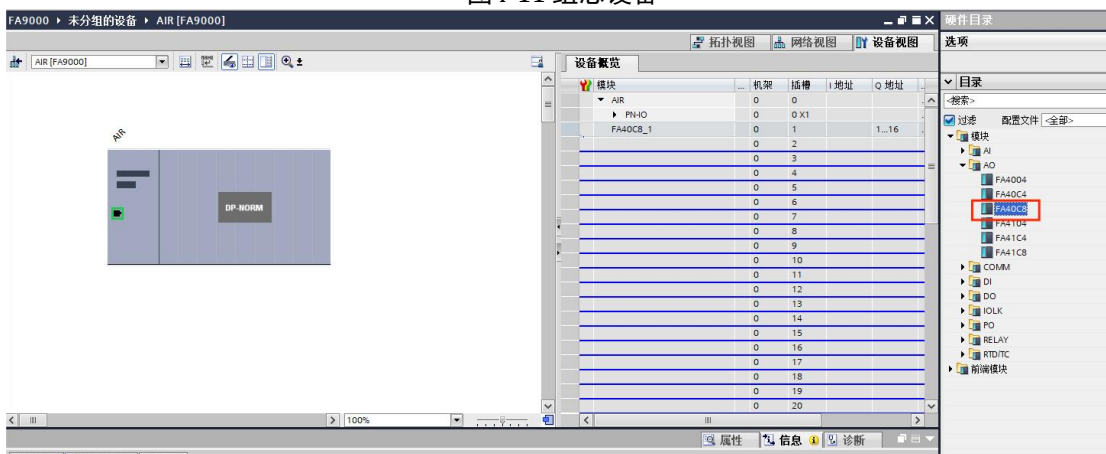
FA9000 ▸ 未分组的设备 ▸ AIR [FA9000]

硬件目录

拓扑视图 网络视图 设备视图

选项

AIR [FA9000]

100%

设备概览

| 模块 | 机架 | 插槽 | I 地址 | Q 地址 |
|---|---|---|---|---|
| ▼ AIR | 0 | 0 | | |
| ▸ PN-IO | 0 | 0 X1 | | |
| FA40C8_1 | 0 | 1 | | 1...16 |
| | 0 | 2 | | |
| | 0 | 3 | | |
| | 0 | 4 | | |
| | 0 | 5 | | |
| | 0 | 6 | | |
| | 0 | 7 | | |
| | 0 | 8 | | |
| | 0 | 9 | | |
| | 0 | 10 | | |
| | 0 | 11 | | |
| | 0 | 12 | | |
| | 0 | 13 | | |
| | 0 | 14 | | |
| | 0 | 15 | | |
| | 0 | 16 | | |
| | 0 | 17 | | |
| | 0 | 18 | | |
| | 0 | 19 | | |
| | 0 | 20 | | |

AIR

DP-NORM

属性 信息 诊断

目录
<搜索>
过滤 配置文件 <全部>
模块
AI
AO
FA4004
FA40C4
FA40C8
FA4104
FA41C4
FA41C8
COMM
DI
DO
IOLK
PO
RELAY
RTD/TC
前端模块